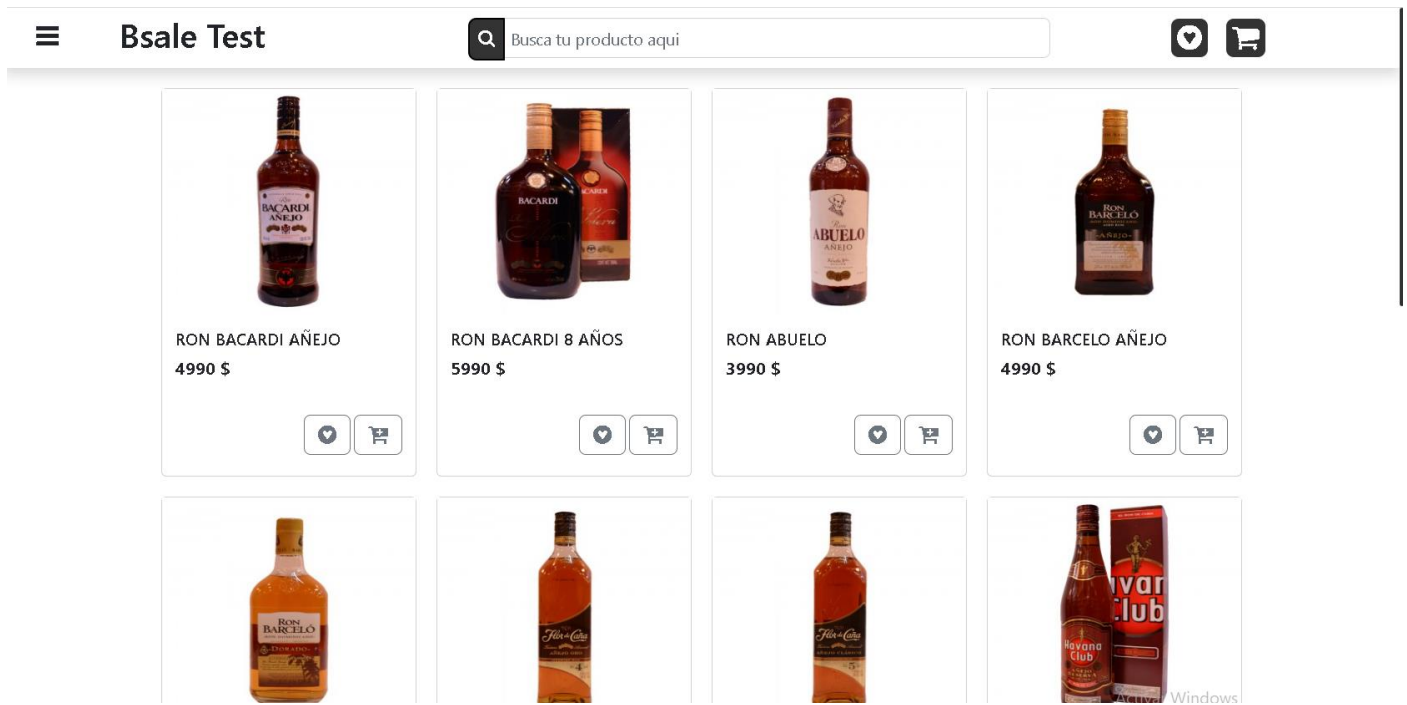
Bsale Test

Busca tu producto aqui

BACARDI AÑEJO

RON BACARDI AÑEJO
4990 $

BACARDI

RON BACARDI 8 AÑOS
5990 $

ABUELO AÑEJO

RON ABUELO
3990 $

RON BARCELO AÑEJO

RON BARCELO AÑEJO
4990 $

RON BARCELO DORADO

Flor de Caña

Flor de Caña

Havana Club

vana Club

Activar Windows